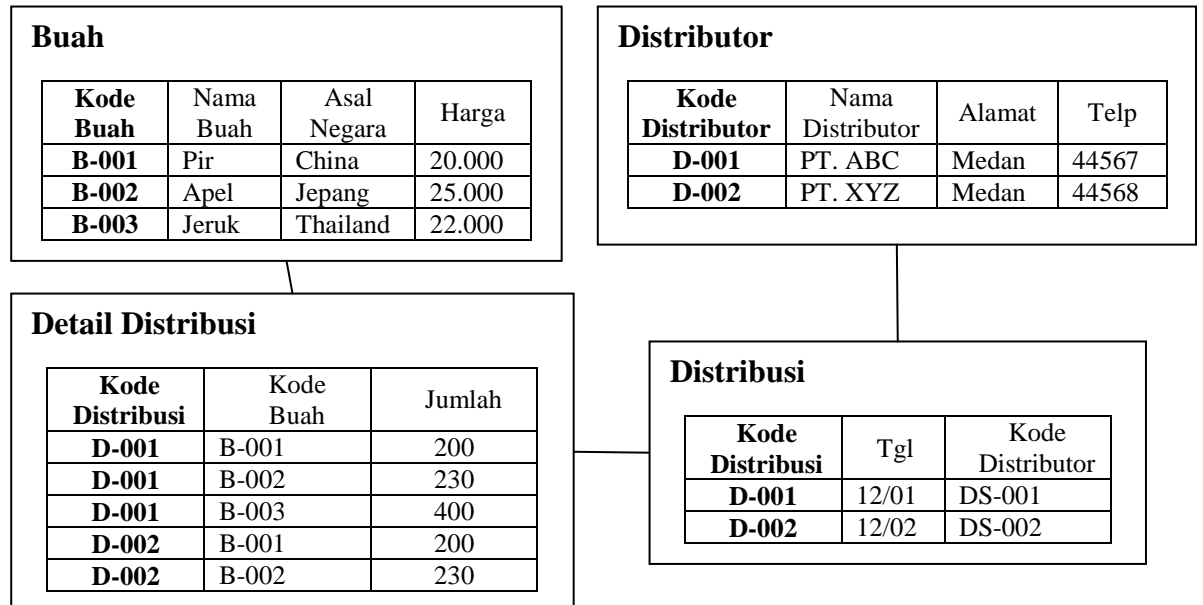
**Buah**

| Kode Buah | Nama Buah | Asal Negara | Harga |
|---|---|---|---|
| B-001 | Pir | China | 20.000 |
| B-002 | Apel | Jepang | 25.000 |
| B-003 | Jeruk | Thailand | 22.000 |

**Distributor**

| Kode Distributor | Nama Distributor | Alamat | Telp |
|---|---|---|---|
| D-001 | PT. ABC | Medan | 44567 |
| D-002 | PT. XYZ | Medan | 44568 |

**Detail Distribusi**

| Kode Distribusi | Kode Buah | Jumlah |
|---|---|---|
| D-001 | B-001 | 200 |
| D-001 | B-002 | 230 |
| D-001 | B-003 | 400 |
| D-002 | B-001 | 200 |
| D-002 | B-002 | 230 |

**Distribusi**

| Kode Distribusi | Tgl | Kode Distributor |
|---|---|---|
| D-001 | 12/01 | DS-001 |
| D-002 | 12/02 | DS-002 |